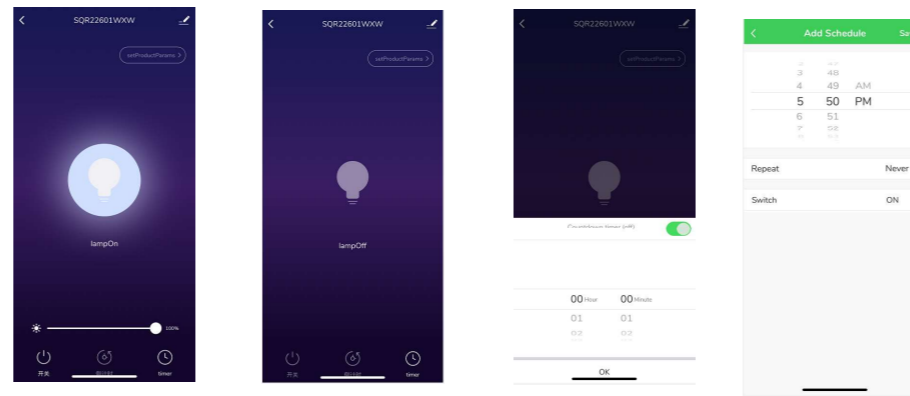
SQR22601WXW

setProductParams >

lampOn

100%

开关

timer

SQR22601WXW

setProductParams >

lampOff

开关

timer

SQR22601WXW

setProductParams >

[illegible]

00 Hour 00 Minute

01 01

02 02

OK

Add Schedule

Sa

3 48

4 49 AM

5 50 PM

6 51

7 52

Repeat Never

Switch ON